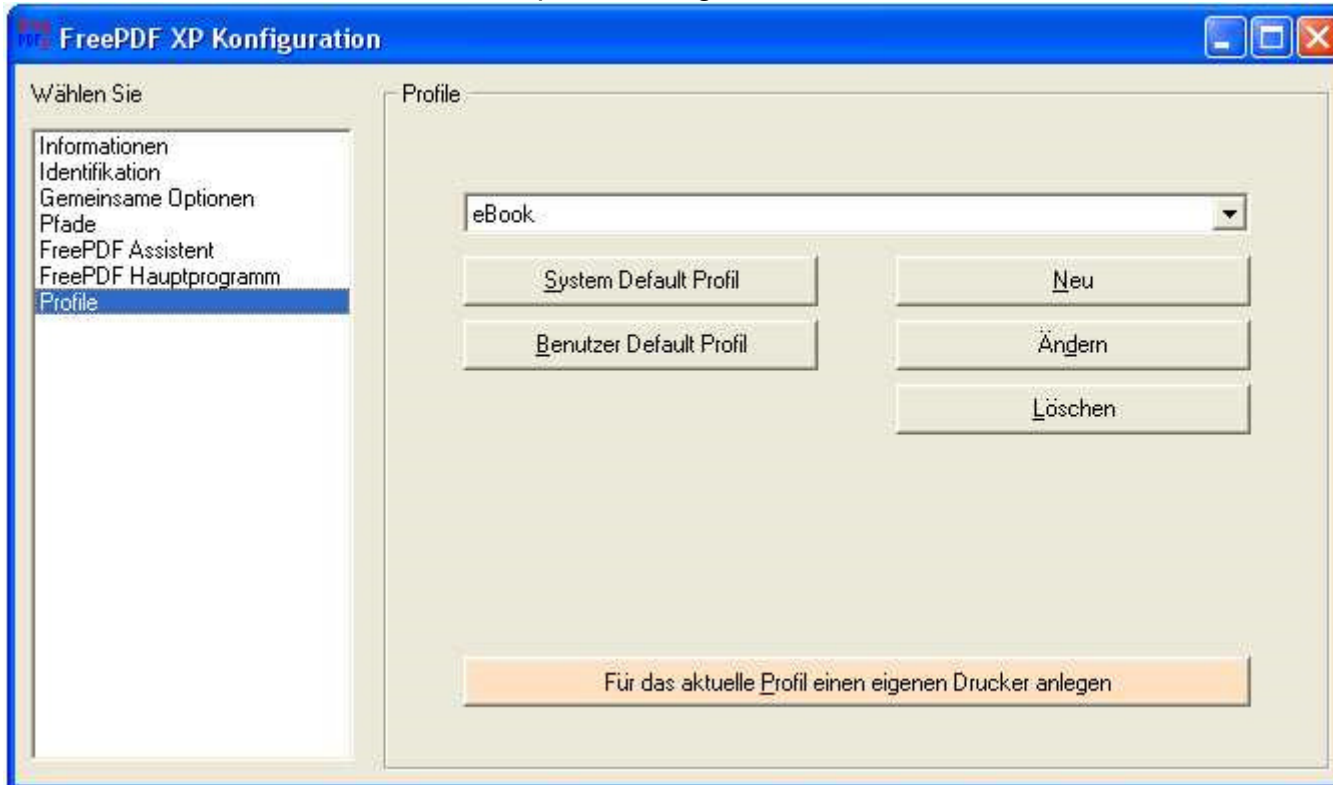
FreePDF XP Konfiguration

Wählen Sie

Informationen
Identifikation
Gemeinsame Optionen
Pfade
FreePDF Assistent
FreePDF Hauptprogramm
Profile

Profile

eBook

System Default Profil

Neu

Benutzer Default Profil

Ändern

Löschen

Für das aktuelle Profil einen eigenen Drucker anlegen